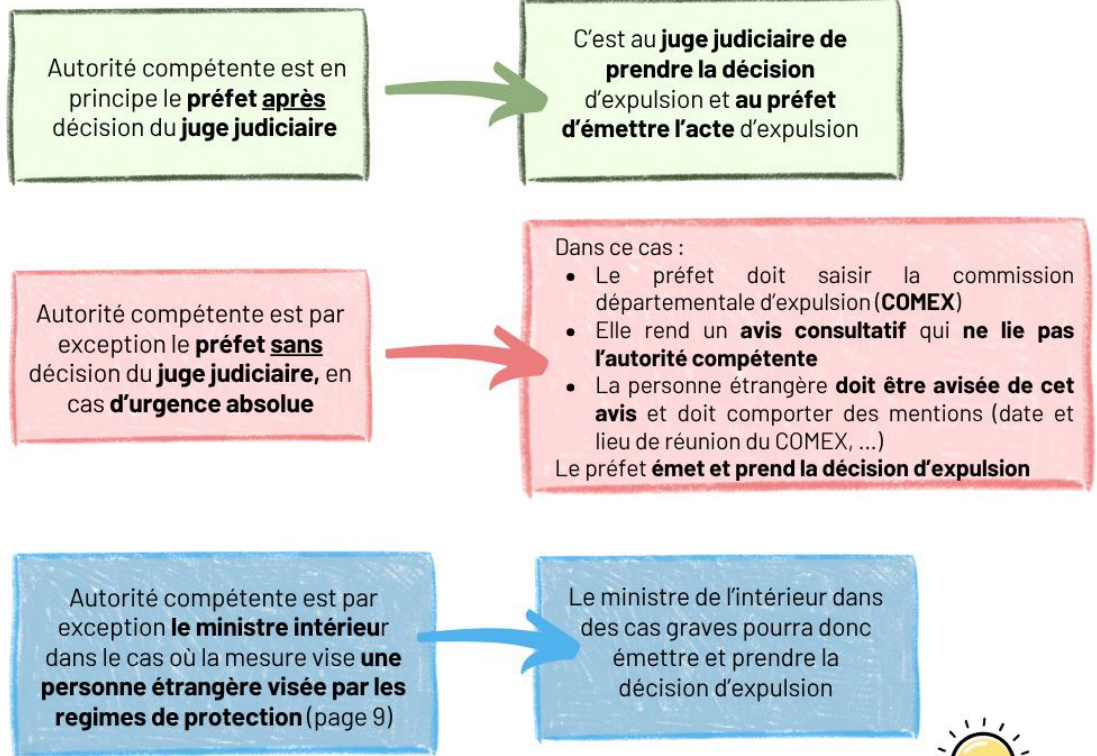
Autorité compétente est en principe le **préfet après** décision du **juge judiciaire**

C'est au **juge judiciaire de prendre la décision** d'expulsion et **au préfet d'émettre l'acte** d'expulsion

Autorité compétente est par exception le **préfet sans** décision du **juge judiciaire,** en cas **d'urgence absolue**

Dans ce cas :

- Le préfet doit saisir la commission départementale d'expulsion (**COMEX**)
- Elle rend un **avis consultatif** qui **ne lie pas l'autorité compétente**
- La personne étrangère **doit être avisée de cet avis** et doit comporter des mentions (date et lieu de réunion du COMEX, ...)

Le préfet **émet et prend la décision d'expulsion**

Autorité compétente est par exception **le ministre intérieur** dans le cas où la mesure vise **une personne étrangère visée par les regimes de protection** (page 9)

Le ministre de l'intérieur dans des cas graves pourra donc émettre et prendre la décision d'expulsion